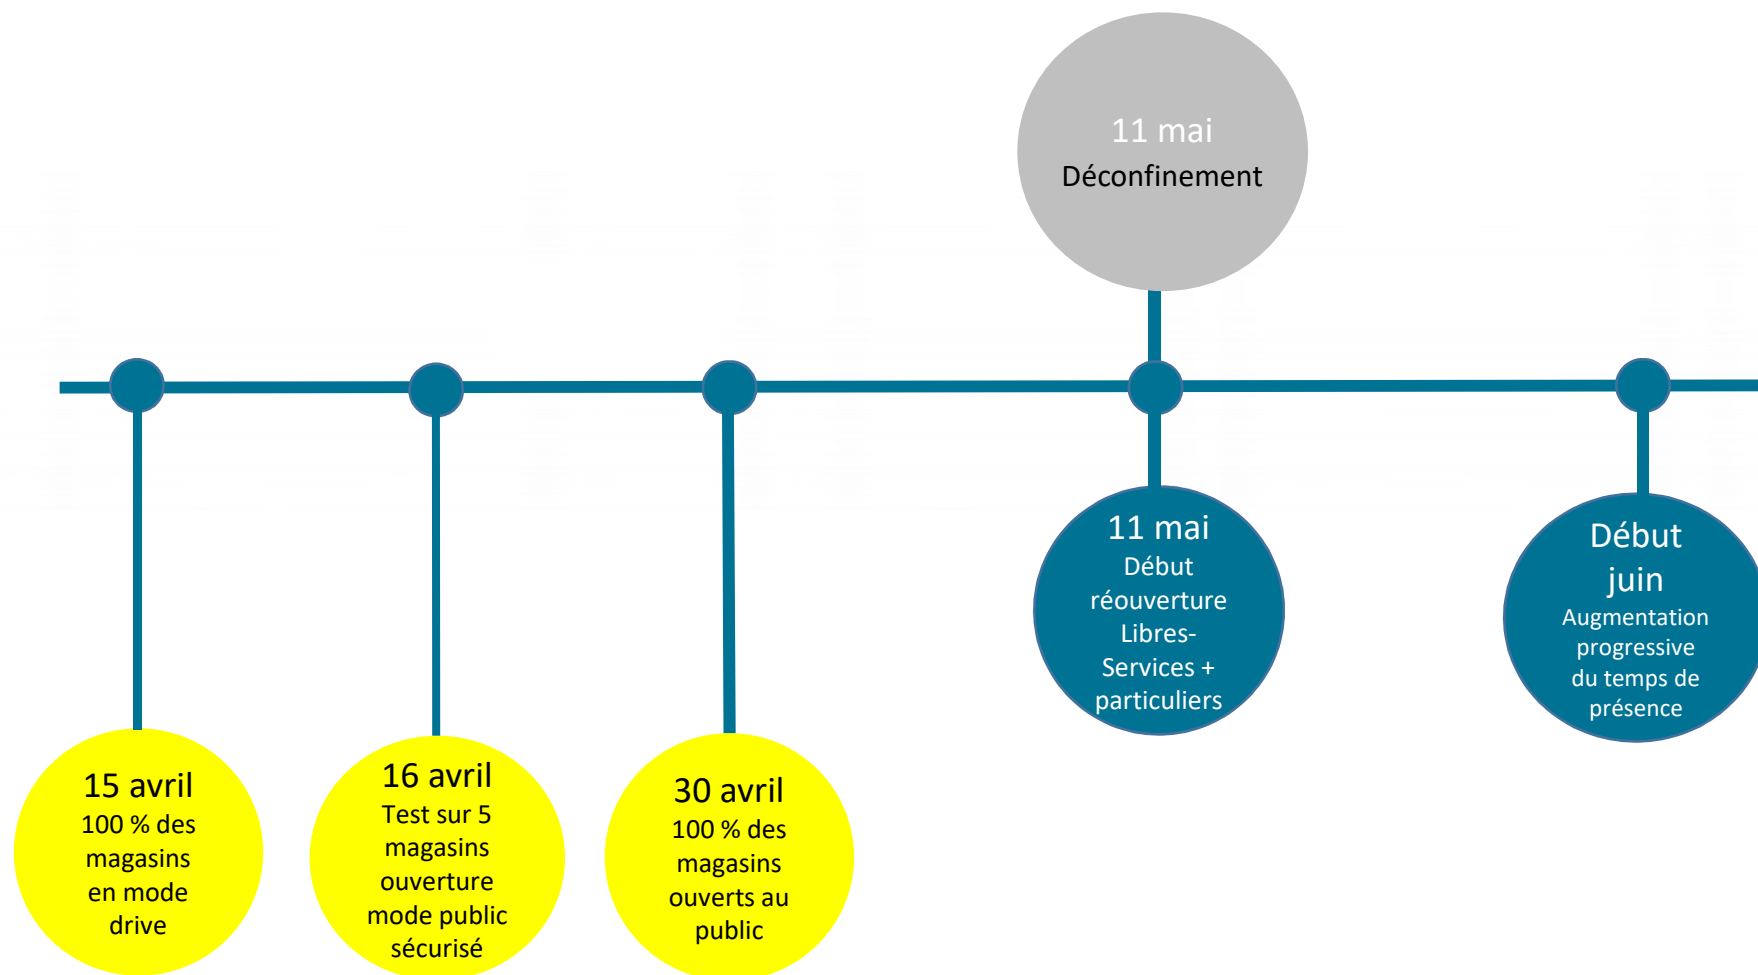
11 mai
Déconfinement

15 avril
100 % des magasins en mode drive

16 avril
Test sur 5 magasins ouverture mode public sécurisé

30 avril
100 % des magasins ouverts au public

11 mai
Début réouverture Libres-Services + particuliers

Début juin
Augmentation progressive du temps de présence